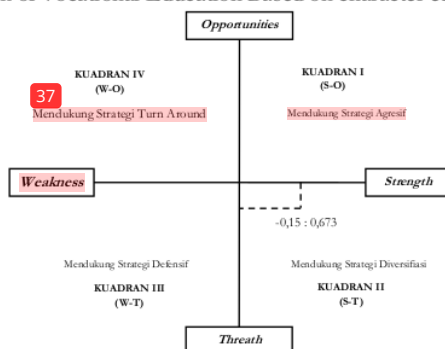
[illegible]

Opportunities

KUADRAN IV
(W-O)

37

Mendukung Strategi Turn Around

KUADRAN I
(S-O)

Mendukung Strategi Agresif

Weakness

Strength

-0,15 : 0,673

Mendukung Strategi Defensif

KUADRAN III
(W-T)

Mendukung Strategi Diversifiasi

KUADRAN II
(S-T)

Threath